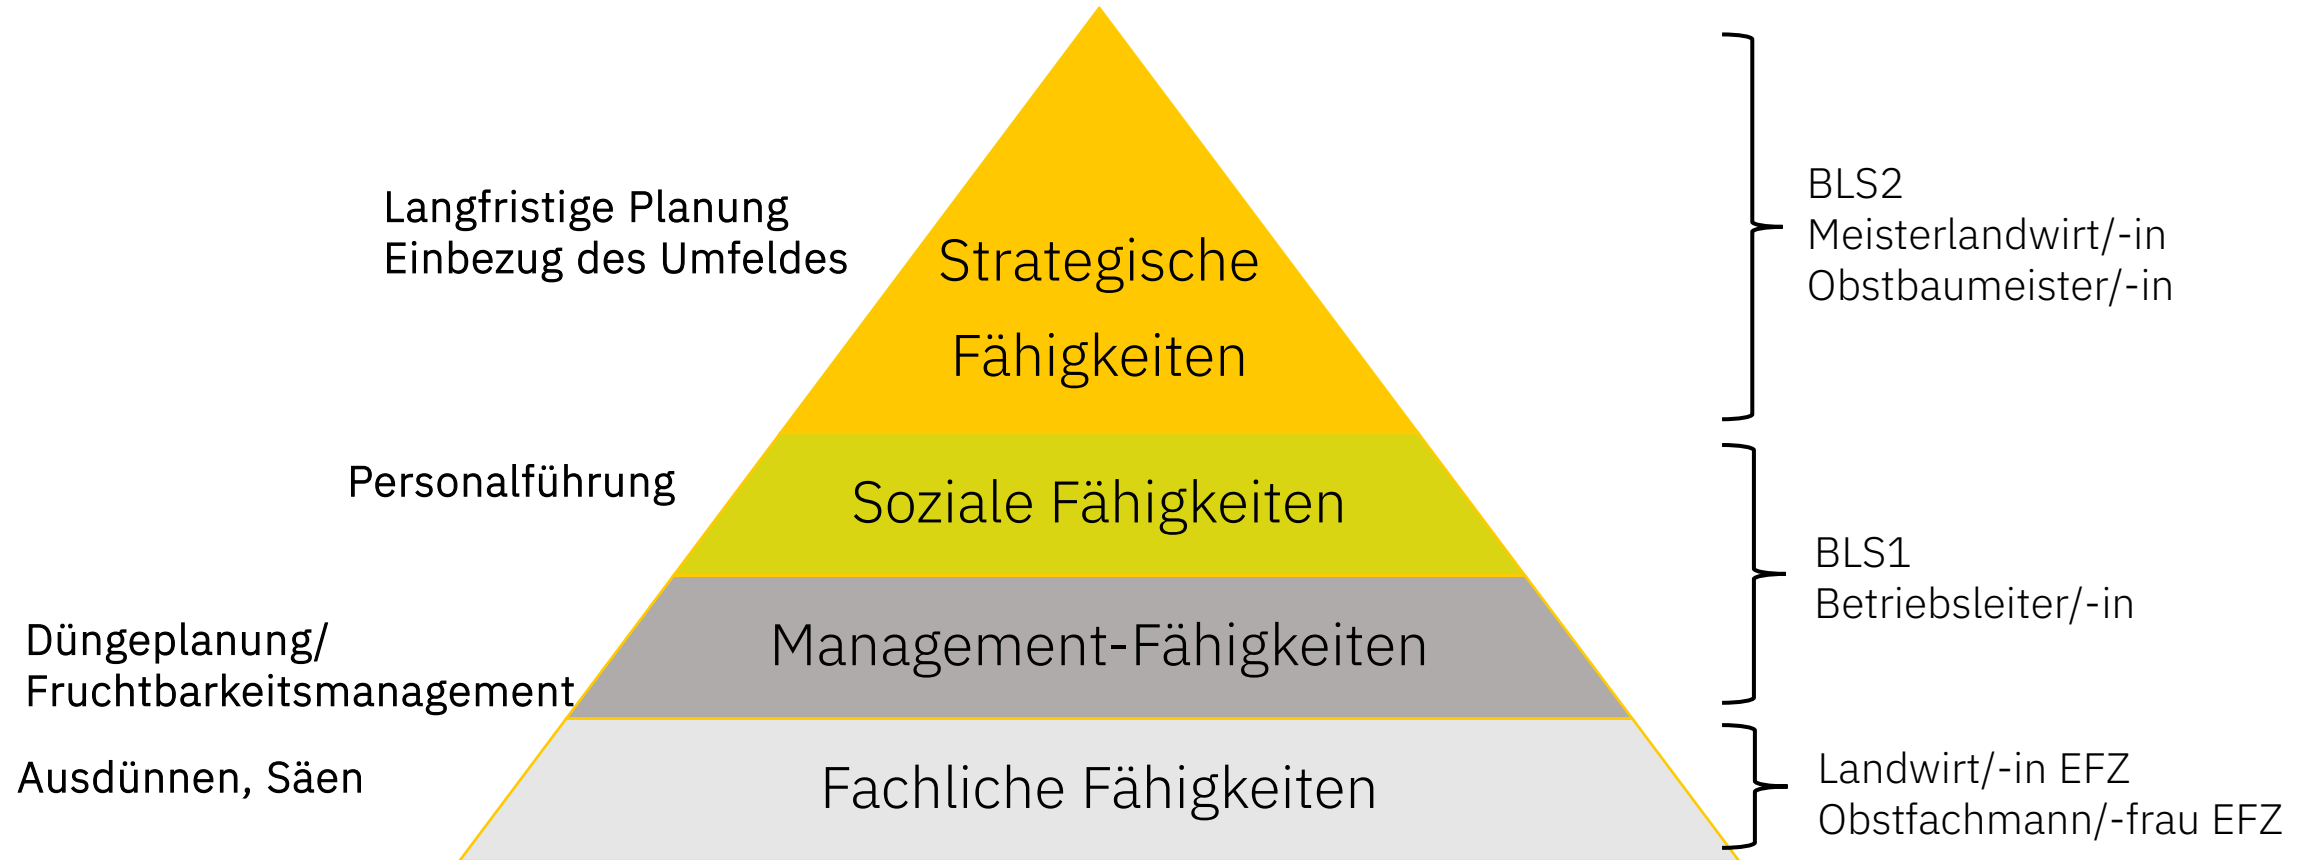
Langfristige Planung
Einbezug des Umfeldes

Strategische Fähigkeiten

BLS2
Meisterlandwirt/-in
Obstbaumeister/-in

Personalführung

Soziale Fähigkeiten

BLS1
Betriebsleiter/-in

Düngeplanung/
Fruchtbarkeitsmanagement

Management-Fähigkeiten

Ausdünnen, Säen

Fachliche Fähigkeiten

Landwirt/-in EFZ
Obstfachmann/-frau EFZ